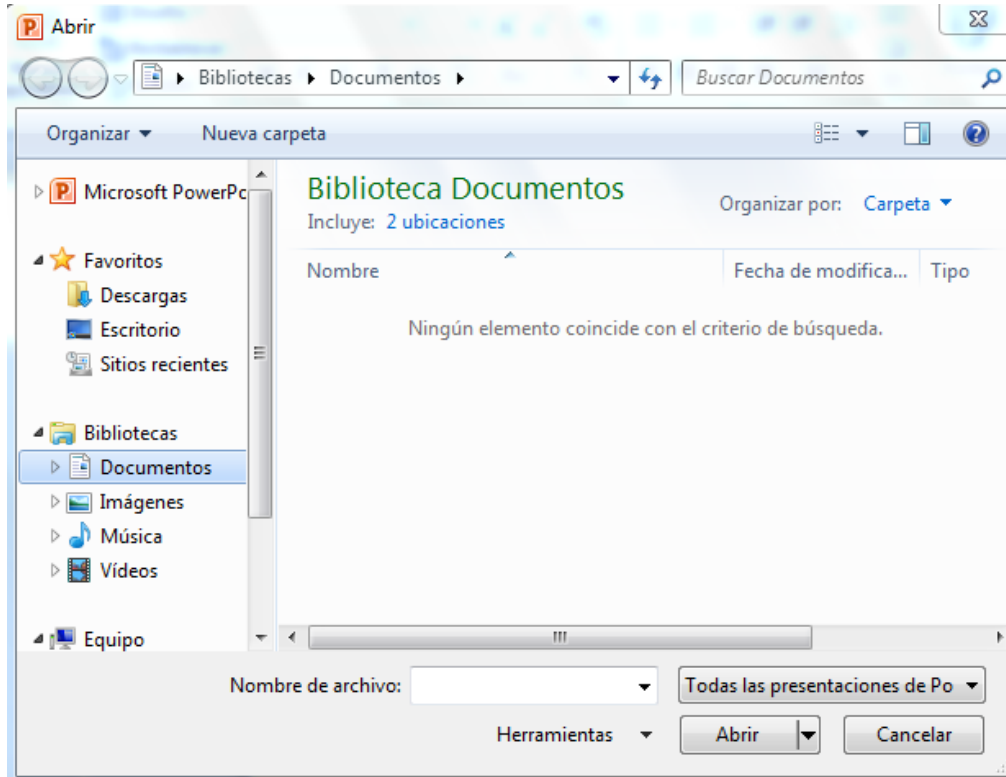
Abrir

Bibliotecas ▸ Documentos ▸

Buscar Documentos

Organizar ▾ Nueva carpeta

Microsoft PowerPc

Favoritos
Descargas
Escritorio
Sitios recientes

Bibliotecas
Documentos
Imágenes
Música
Vídeos

Equipo

Biblioteca Documentos
Incluye: 2 ubicaciones

Organizar por: Carpeta ▾

| Nombre | Fecha de modifica... | Tipo |
|---|---|---|

Ningún elemento coincide con el criterio de búsqueda.

Nombre de archivo:
Todas las presentaciones de Po

Herramientas
Abrir
Cancelar